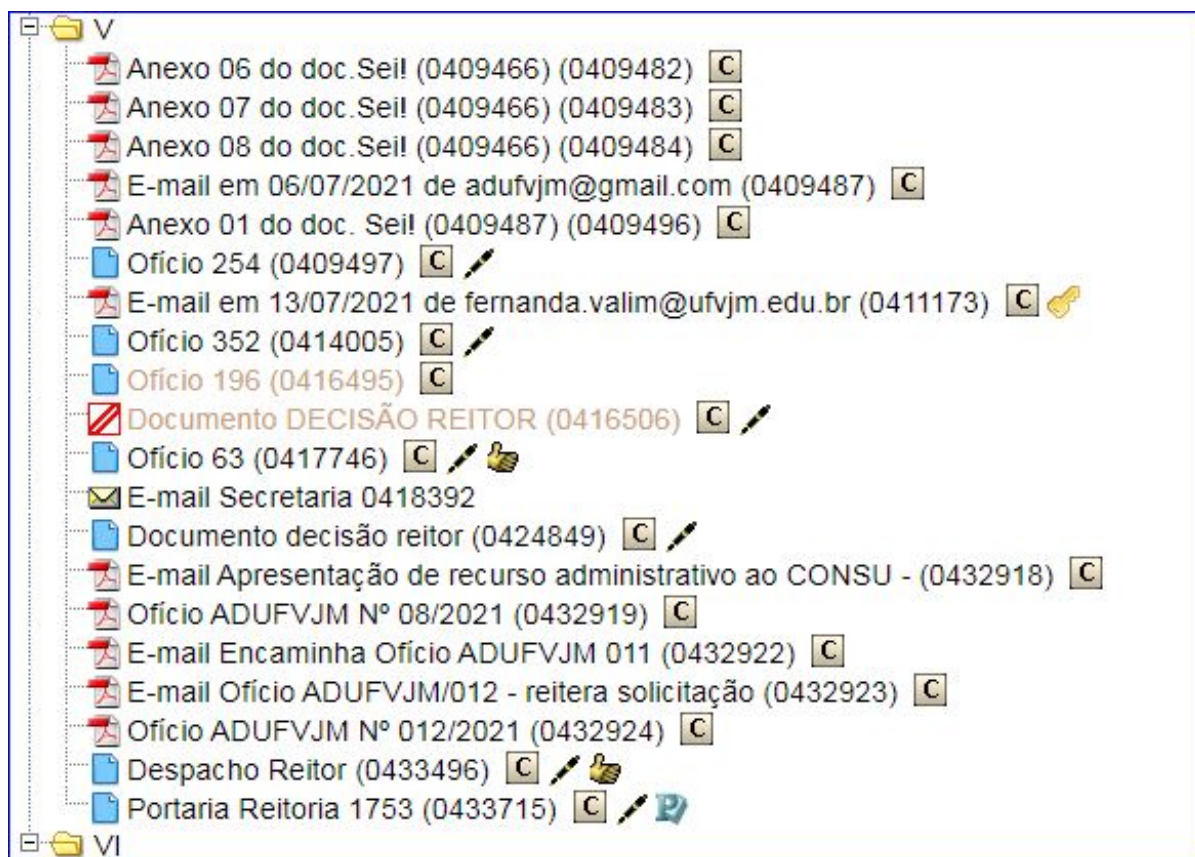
V
Anexo 06 do doc.Sei! (0409466) (0409482) C
Anexo 07 do doc.Sei! (0409466) (0409483) C
Anexo 08 do doc.Sei! (0409466) (0409484) C
E-mail em 06/07/2021 de adufvjm@gmail.com (0409487) C
Anexo 01 do doc. Sei! (0409487) (0409496) C
Ofício 254 (0409497) C
E-mail em 13/07/2021 de fernanda.valim@ufvjm.edu.br (0411173) C
Ofício 352 (0414005) C
Ofício 196 (0416495) C
Documento DECISÃO REITOR (0416506) C
Ofício 63 (0417746) C
E-mail Secretaria 0418392
Documento decisão reitor (0424849) C
E-mail Apresentação de recurso administrativo ao CONSU - (0432918) C
Ofício ADUFVJM Nº 08/2021 (0432919) C
E-mail Encaminha Ofício ADUFVJM 011 (0432922) C
E-mail Ofício ADUFVJM/012 - reitera solicitação (0432923) C
Ofício ADUFVJM Nº 012/2021 (0432924) C
Despacho Reitor (0433496) C
Portaria Reitoria 1753 (0433715) C
VI